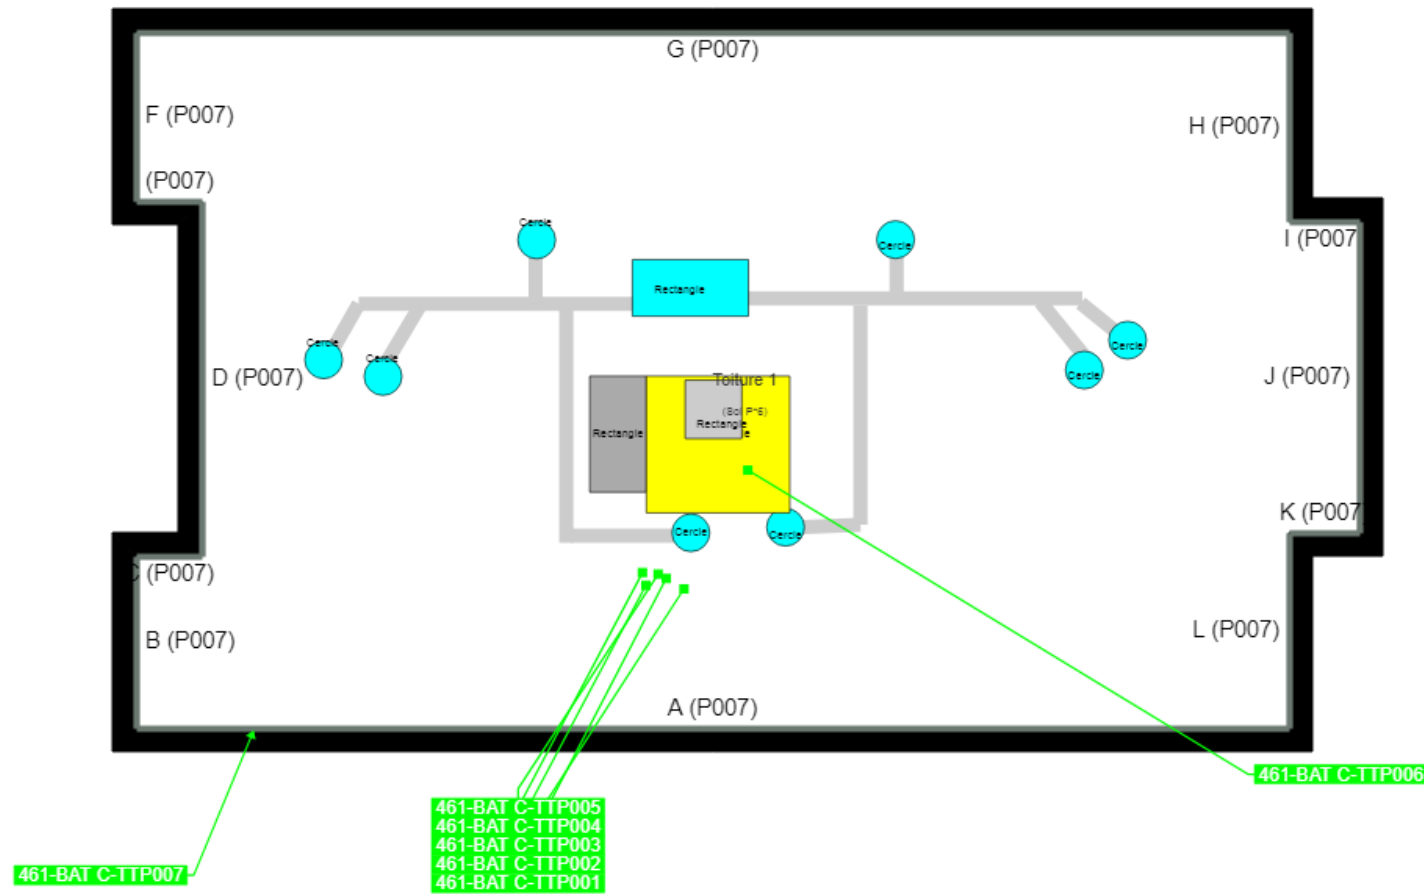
G (P007)

F (P007)

H (P007)

(P007)

Cercle

Cercle

I (P007

Rectangle

Cercle

Cercle

Cercle

Cercle

D (P007)

Toiture 1

J (P007)

(Sol P°6)

Rectangle

Rectangle

K (P007

Cercle

Cercle

C (P007)

B (P007)

L (P007)

A (P007)

461-BAT C-TTP006

461-BAT C-TTP005
461-BAT C-TTP004
461-BAT C-TTP003
461-BAT C-TTP002
461-BAT C-TTP001

461-BAT C-TTP007